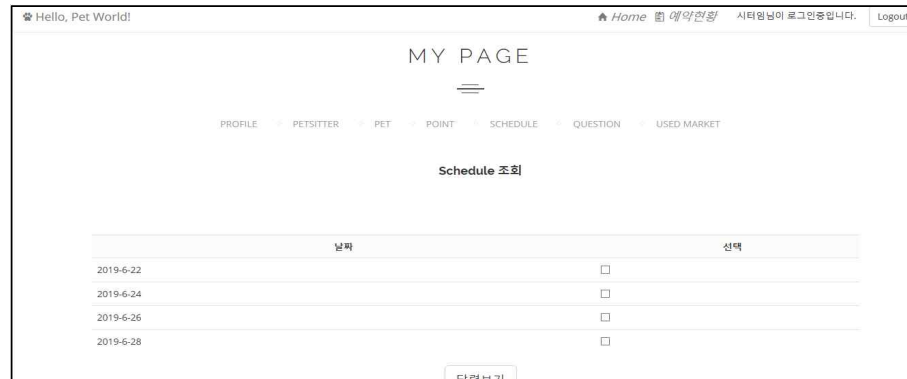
Hello, Pet World!

Home 예약현황 시터원님이 로그인중입니다. Logout

MY PAGE

PROFILE PETSITTER PET POINT SCHEDULE QUESTION USED MARKET

Schedule 조회

| 날짜 | 선택 |
|---|---|
| 2019-6-22 | ☐ |
| 2019-6-24 | ☐ |
| 2019-6-26 | ☐ |
| 2019-6-28 | ☐ |

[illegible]